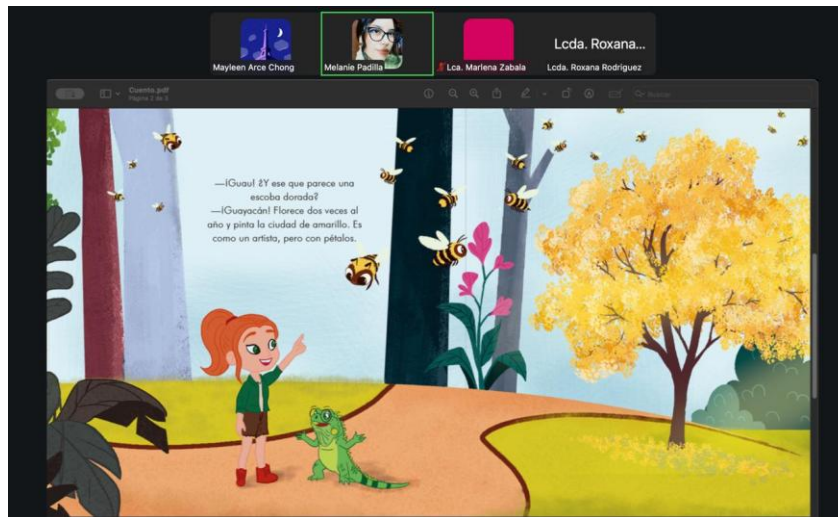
Mayleen Arce Chong

Melanie Padilla

Lca. Marlena Zabala

Lcda. Roxana...

Lcda. Roxana Rodriguez

Cuento.pdf
Página 2 de 5

Buscar

—¡Guau! ¿Y ese que parece una escoba dorada?
—¡Guayacán! Florece dos veces al año y pinta la ciudad de amarillo. Es como un artista, pero con pétalos.